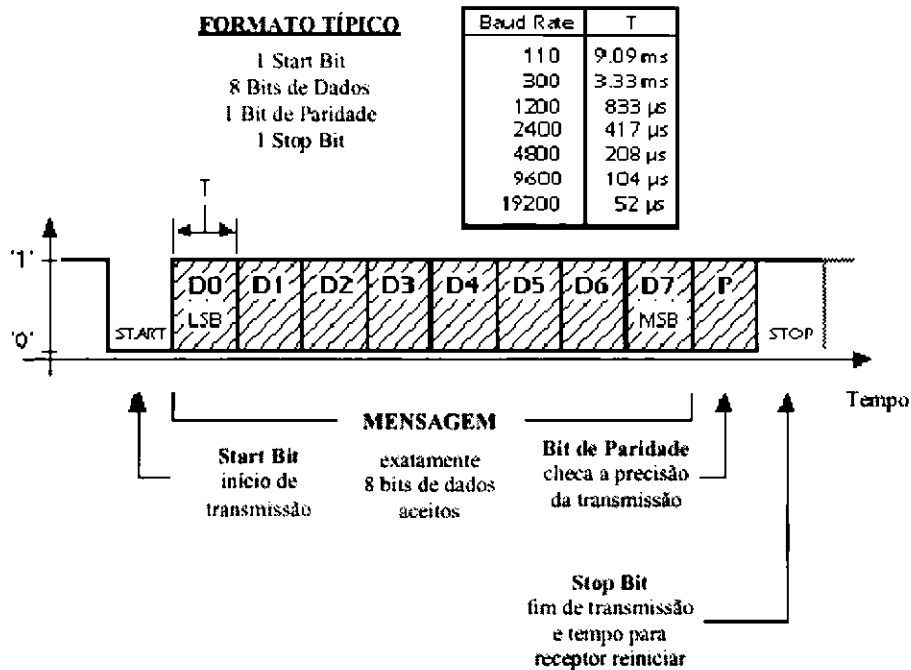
FORMATO TÍPICO

1 Start Bit
8 Bits de Dados
1 Bit de Paridade
1 Stop Bit

| Baud Rate | T |
|---|---|
| 110 | 9.09 ms |
| 300 | 3.33 ms |
| 1200 | 833 µs |
| 2400 | 417 µs |
| 4800 | 208 µs |
| 9600 | 104 µs |
| 19200 | 52 µs |

T

'1'

'0'

START

D0
LSB

D1

D2

D3

D4

D5

D6

D7
MSB

P

STOP

Tempo

MENSAGEM

Start Bit
início de
transmissão

exatamente
8 bits de dados
aceitos

Bit de Paridade
checa a precisão
da transmissão

Stop Bit
fim de transmissão
e tempo para
receptor reiniciar